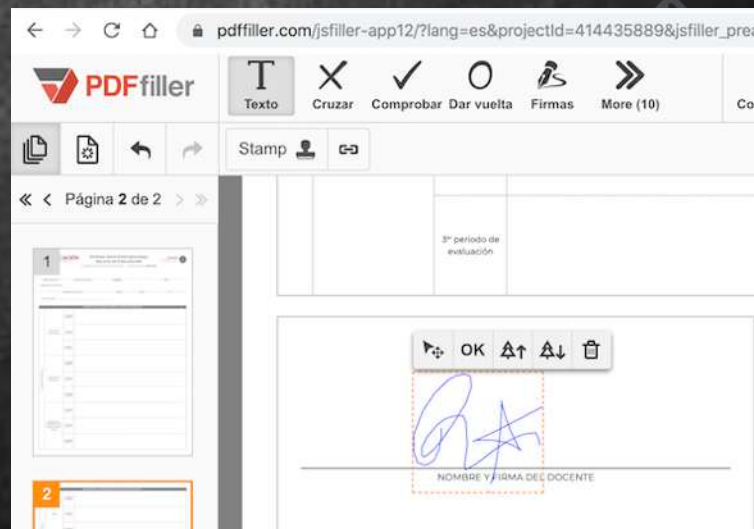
pdffiller.com/jsfiller-app12/?lang=es&projectId=414435889&jsfiller_pre

PDFfiller

Texto Cruzar Comprobar Dar vuelta Firmas More (10) Co

Stamp

« < Página 2 de 2 > »

1

2

3º periodo de evaluación

OK

NOMBRE Y FIRMA DEL DOCENTE